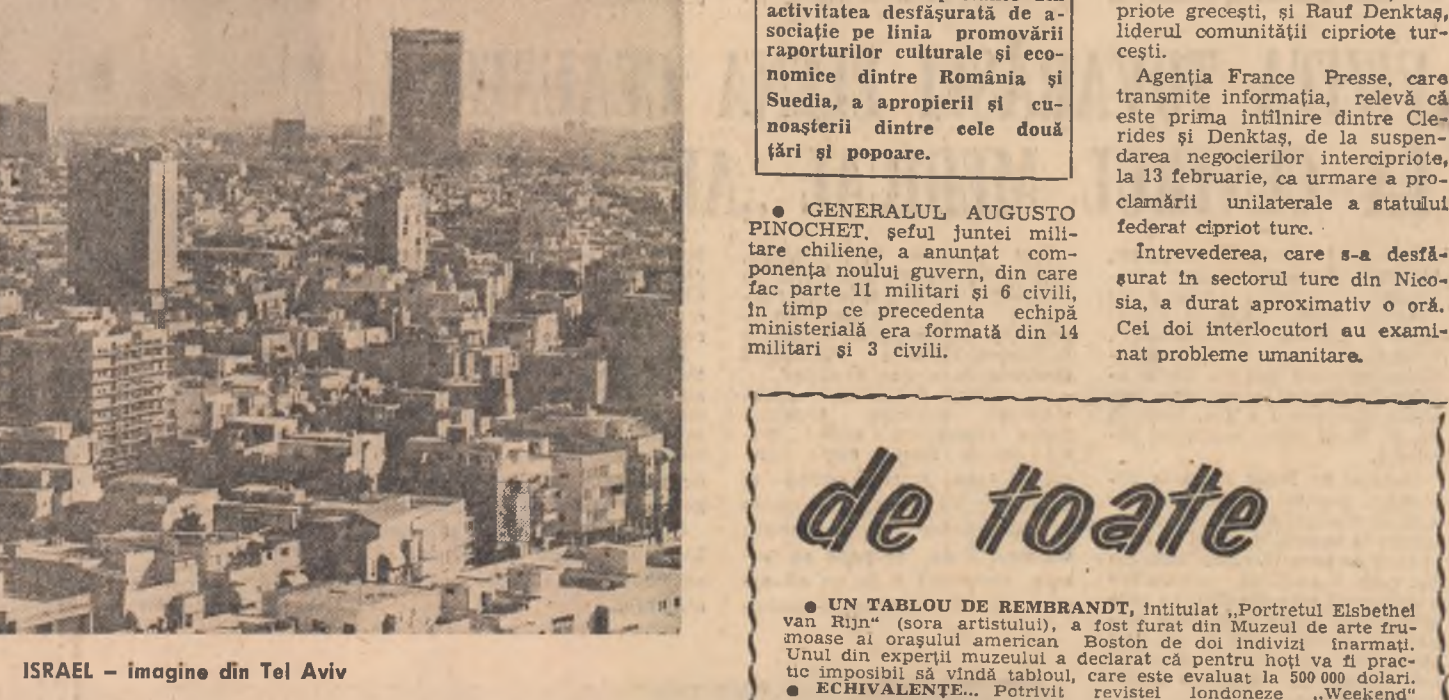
activitatea desfăşurată de asociaţie pe linia promovării raporturilor culturale şi economice dintre România şi Suedia, a apropierii şi cunoaşterii dintre cele două ţări şi popoare.

● GENERALUL AUGUSTO PINOCHET, şeful juntei militare chiliene, a anunţat componenţa noului guvern, din care fac parte 11 militari şi 6 civili, în timp ce precedenta echipă ministerială era formată din 14 militari şi 3 civili.

priote greceşti, şi Rauf Denktaş, liderul comunităţii cipriote turceşti.

Agenţia France Presse, care transmite informaţia, relevă că este prima întîlnire dintre Clerides şi Denktaş, de la suspendarea negocierilor intercipriote, la 13 februarie, ca urmare a proclamării unilaterale a statului federat cipriot turc.

Intrevederea, care s-a desfăşurat în sectorul turc din Nicosia, a durat aproximativ o oră. Cei doi interlocutori au examinat probleme umanitare.

ISRAEL – imagine din Tel Aviv

de toate

● UN TABLOU DE REMBRANDT, intitulat „Portretul Elsbethei van Rijn" (sora artistului), a fost furat din Muzeul de arte frumoase al oraşului american Boston de doi indivizi înarmaţi. Unul din experţii muzeului a declarat că pentru hoţi va fi practic imposibil să vîndă tabloul, care este evaluat la 500 000 dolari.
● ECHIVALENŢE... Potrivit revistei londoneze „Weekend"